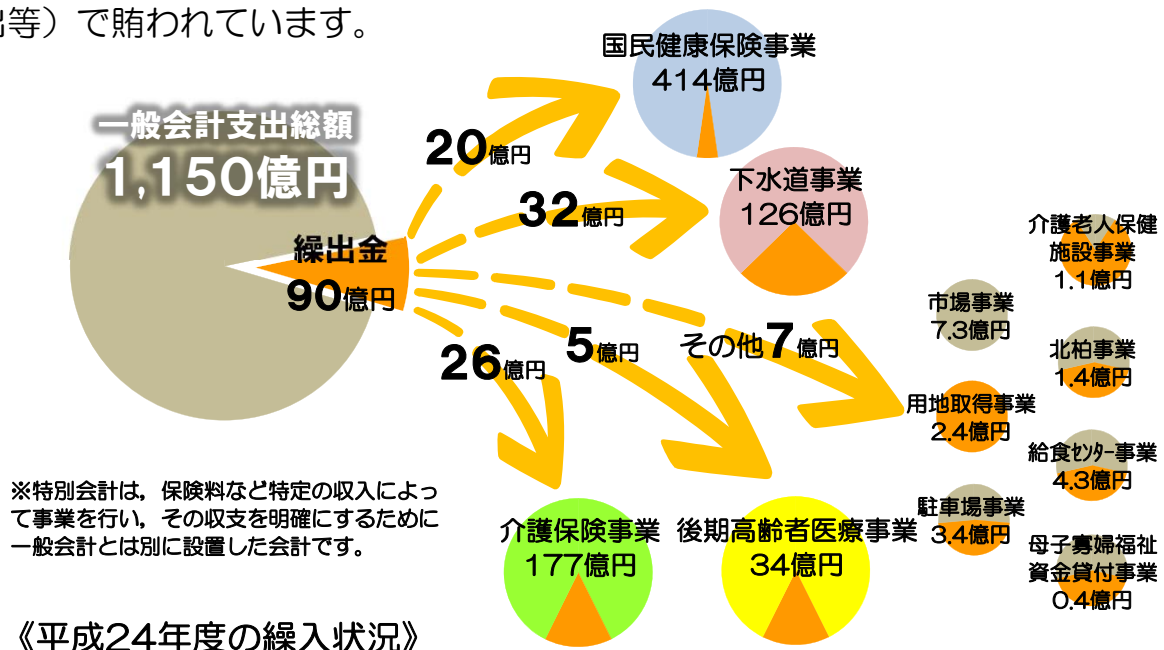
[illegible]等）で賄われています。

一般会計支出総額
1,150億円

繰出金
90億円

20億円
32億円
26億円
5億円
その他7億円

国民健康保険事業
414億円

下水道事業
126億円

介護保険事業
177億円

後期高齢者医療事業
34億円

市場事業
7.3億円

用地取得事業
2.4億円

駐車場事業
3.4億円

介護老人保健施設事業
1.1億円

北柏事業
1.4億円

給食ｾﾝﾀｰ事業
4.3億円

母子寡婦福祉資金貸付事業
0.4億円

※特別会計は，保険料など特定の収入によって事業を行い，その収支を明確にするために一般会計とは別に設置した会計です。

《平成24年度の繰入状況》